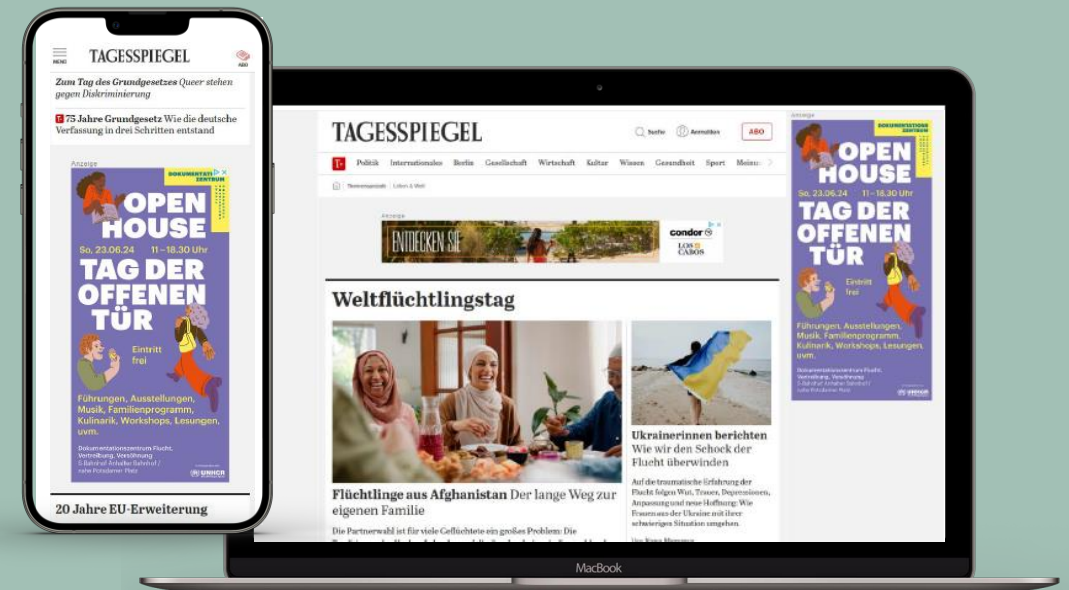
MENU TAGESSPIEGEL ABO

Zum Tag des Grundgesetzes Queer stehen gegen Diskriminierung

T 75 Jahre Grundgesetz Wie die deutsche Verfassung in drei Schritten entstand

Anzeige

DOKUMENTATIONSZENTRUM

OPEN HOUSE

So, 23.06.24 11–18.30 Uhr

TAG DER OFFENEN TÜR

Eintritt frei

Führungen, Ausstellungen, Musik, Familienprogramm, Kulinarik, Workshops, Lesungen, uvm.

Dokumentationszentrum Flucht, Vertreibung, Versöhnung
S-Bahnhof Anhalter Bahnhof / nahe Potsdamer Platz

UNHCR

20 Jahre EU-Erweiterung

TAGESSPIEGEL Suche Anmelden ABO

T+ Politik Internationales Berlin Gesellschaft Wirtschaft Kultur Wissen Gesundheit Sport Meinung

Anzeige

ENTDECKEN SIE condor LOS CABOS

Weltflüchtlingstag

Flüchtlinge aus Afghanistan Der lange Weg zur eigenen Familie

Die Partnerwahl ist für viele Geflüchtete ein großes Problem: Die

Ukrainerinnen berichten Wie wir den Schock der Flucht überwinden

Auf die traumatische Erfahrung der Flucht folgen Wut, Trauer, Depressionen, Anpassung und neue Hoffnung: Wie Frauen aus der Ukraine mit ihrer schwierigen Situation umgehen.

Anzeige

DOKUMENTATIONSZENTRUM

OPEN HOUSE

So, 23.06.24 11–18.30 Uhr

TAG DER OFFENEN TÜR

Eintritt frei

Führungen, Ausstellungen, Musik, Familienprogramm, Kulinarik, Workshops, Lesungen, uvm.

Dokumentationszentrum Flucht, Vertreibung, Versöhnung
S-Bahnhof Anhalter Bahnhof / nahe Potsdamer Platz

UNHCR

MacBook